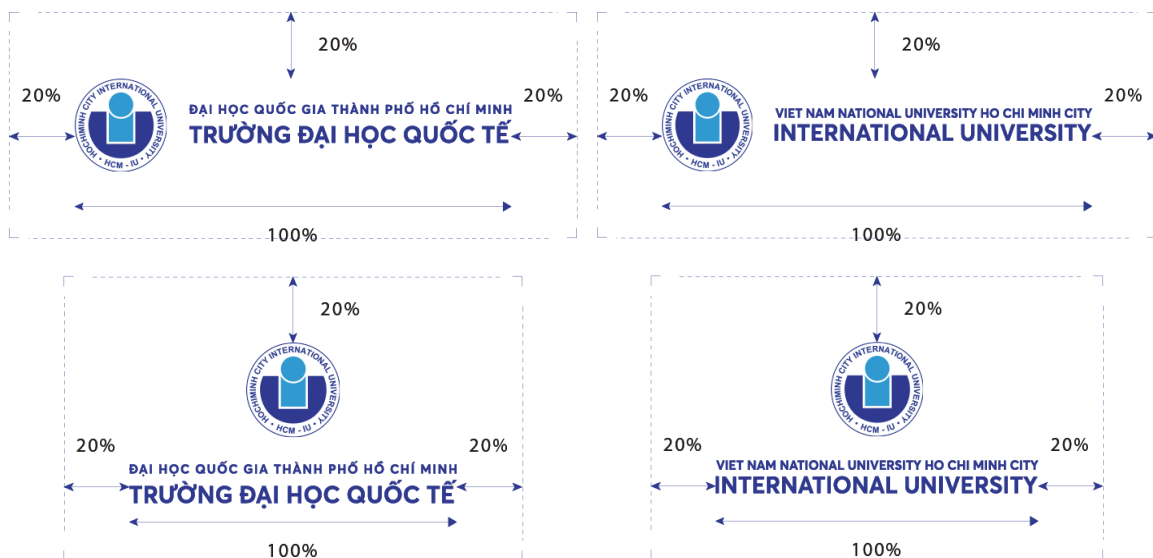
20%

20%

HOCHIMINH CITY INTERNATIONAL UNIVERSITY

HCM - IU

ĐẠI HỌC QUỐC GIA THÀNH PHỐ HỒ CHÍ MINH
TRƯỜNG ĐẠI HỌC QUỐC TẾ

20%

100%

20%

20%

HOCHIMINH CITY INTERNATIONAL UNIVERSITY

HCM - IU

VIET NAM NATIONAL UNIVERSITY HO CHI MINH CITY
INTERNATIONAL UNIVERSITY

20%

100%

20%

HOCHIMINH CITY INTERNATIONAL UNIVERSITY

HCM - IU

20%

20%

ĐẠI HỌC QUỐC GIA THÀNH PHỐ HỒ CHÍ MINH
TRƯỜNG ĐẠI HỌC QUỐC TẾ

100%

20%

HOCHIMINH CITY INTERNATIONAL UNIVERSITY

HCM - IU

20%

20%

VIET NAM NATIONAL UNIVERSITY HO CHI MINH CITY
INTERNATIONAL UNIVERSITY

100%